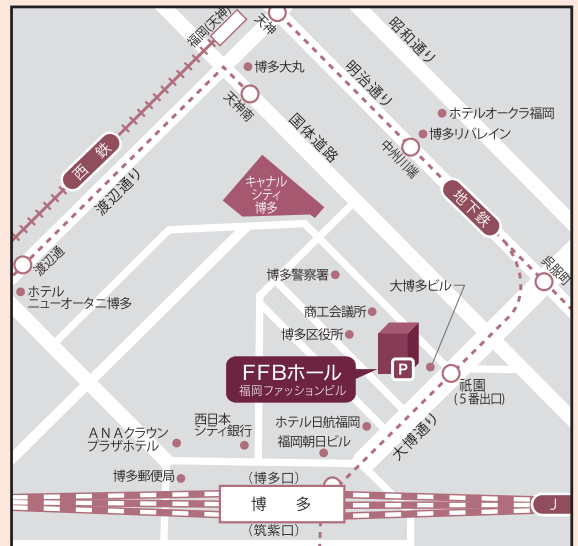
福岡(天神)
天神
昭和通り
博多大丸
明治通り
天神南
ホテルオークラ福岡
国体道路
博多リバレイン
中洲川端
西鉄
渡辺通り
キャナルシティ博多
地下鉄
渡辺通
呉服町
ホテルニューオータニ博多
博多警察署
大博多ビル
商工会議所
博多区役所
FFBホール
福岡ファッションビル
P
祇園
(5番出口)
ANAクラウンプラザホテル
西日本シティ銀行
ホテル日航福岡
福岡朝日ビル
大博通り
博多郵便局
(博多口)
博多
J
(筑紫口)